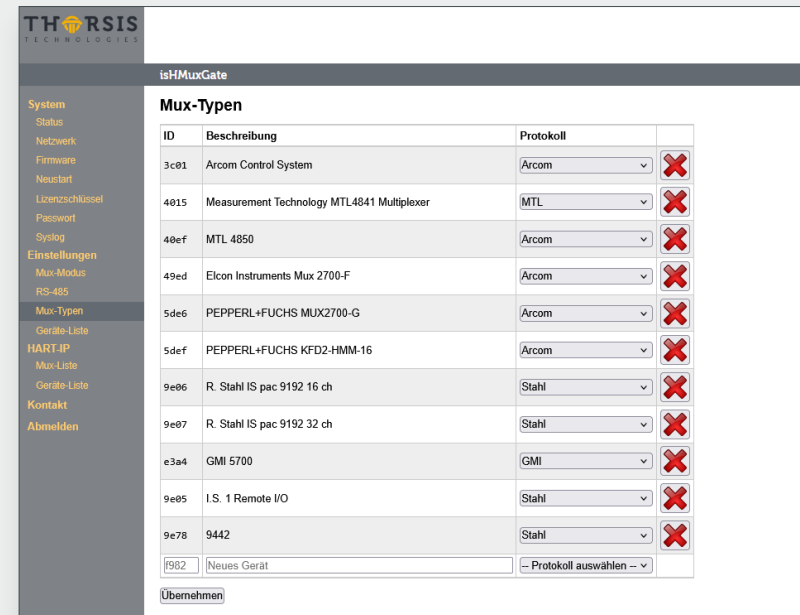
THORSIS
TECHNOLOGIES

isHMuxGate

System
Status
Netzwerk
Firmware
Neustart
Lizenzschlüssel
Passwort
Syslog
Einstellungen
Mux-Modus
RS-485
Mux-Typen
Geräte-Liste
HART-IP
Mux-Liste
Geräte-Liste
Kontakt
Abmelden

Mux-Typen

| ID | Beschreibung | Protokoll | |
|---|---|---|---|
| 3c01 | Arcom Control System | Arcom | |
| 4015 | Measurement Technology MTL4841 Multiplexer | MTL | |
| 40ef | MTL 4850 | Arcom | |
| 49ed | Elcon Instruments Mux 2700-F | Arcom | |
| 5de6 | PEPPERL+FUCHS MUX2700-G | Arcom | |
| 5def | PEPPERL+FUCHS KFD2-HMM-16 | Arcom | |
| 9e06 | R. Stahl IS pac 9192 16 ch | Stahl | |
| 9e07 | R. Stahl IS pac 9192 32 ch | Stahl | |
| e3a4 | GMI 5700 | GMI | |
| 9e05 | I.S. 1 Remote I/O | Stahl | |
| 9e78 | 9442 | Stahl | |
| f982 | Neues Gerät | -- Protokoll auswählen -- | |

Übernehmen